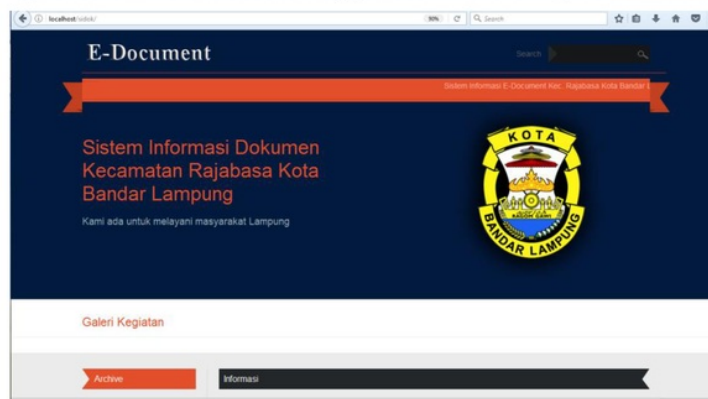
localhost/sdok/

90%

Search

E-Document

Search

Sistem Informasi E-Document Kec. Rajabasa Kota Bandar l

Sistem Informasi Dokumen Kecamatan Rajabasa Kota Bandar Lampung

Kami ada untuk melayani masyarakat Lampung

KOTA

BANDAR LAMPUNG

Galeri Kegiatan

Archive

Informasi